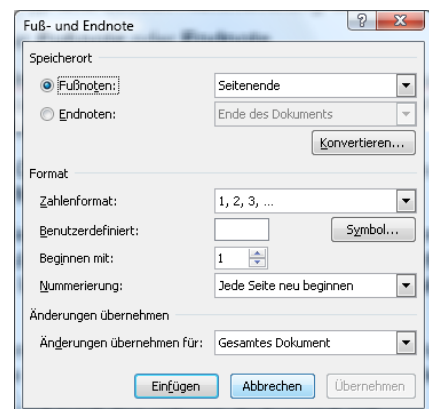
Fuß- und Endnote

?

X

Speicherort

Fußnoten:

Seitenende

Endnoten:

Ende des Dokuments

Konvertieren...

Format

Zahlenformat:

1, 2, 3, ...

Benutzerdefiniert:

Symbol...

Beginnen mit:

1

Nummerierung:

Jede Seite neu beginnen

Änderungen übernehmen

Änderungen übernehmen für:

Gesamtes Dokument

Einfügen

Abbrechen

Übernehmen